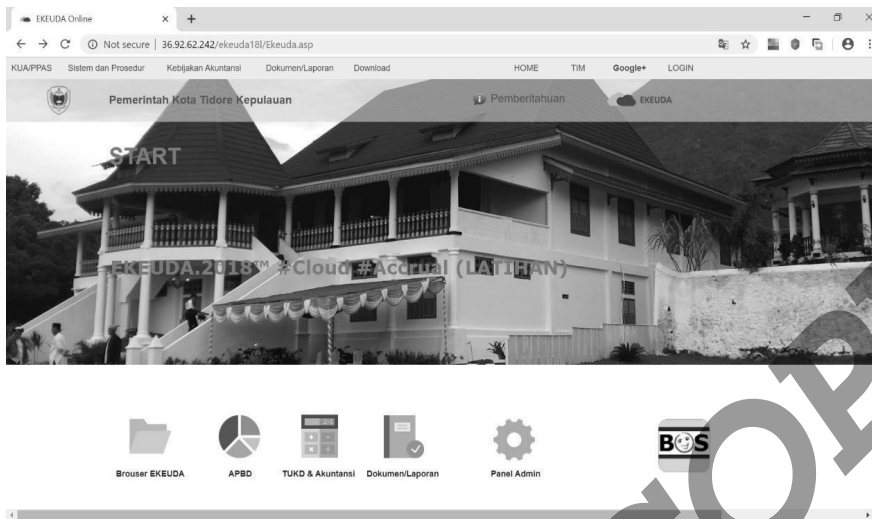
EKEUDA Online

Not secure | 36.92.62.242/ekeuda18l/Ekeuda.asp

KUA/PPAS Sistem dan Prosedur Kebijakan Akuntansi Dokumen/Laporan Download HOME TIM Google+ LOGIN

Pemerintah Kota Tidore Kepulauan

Pemberitahuan

EKEUDA

START

EKEUDA.2018™ #Cloud #Accrual (LATIHAN)

Brouser EKEUDA APBD TUKD & Akuntansi Dokumen/Laporan Panel Admin

BOS